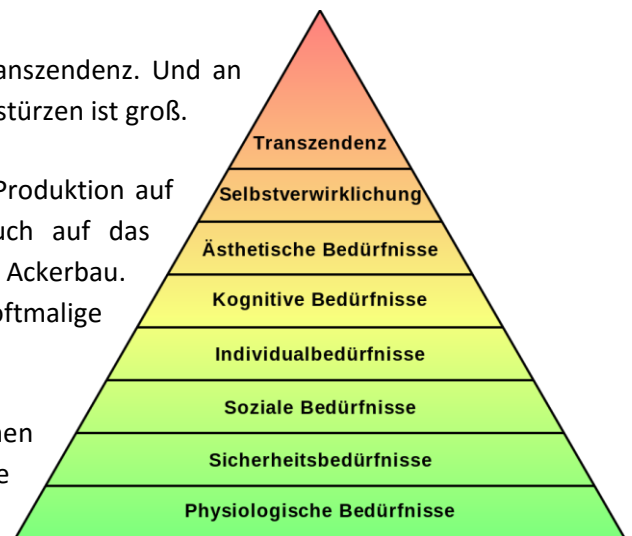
anszendenz. Und an stürzen ist groß.

Produktion auf uch auf das Ackerbau. oftmalige

uen e

Transzendenz
Selbstverwirklichung
Ästhetische Bedürfnisse
Kognitive Bedürfnisse
Individualbedürfnisse
Soziale Bedürfnisse
Sicherheitsbedürfnisse
Physiologische Bedürfnisse